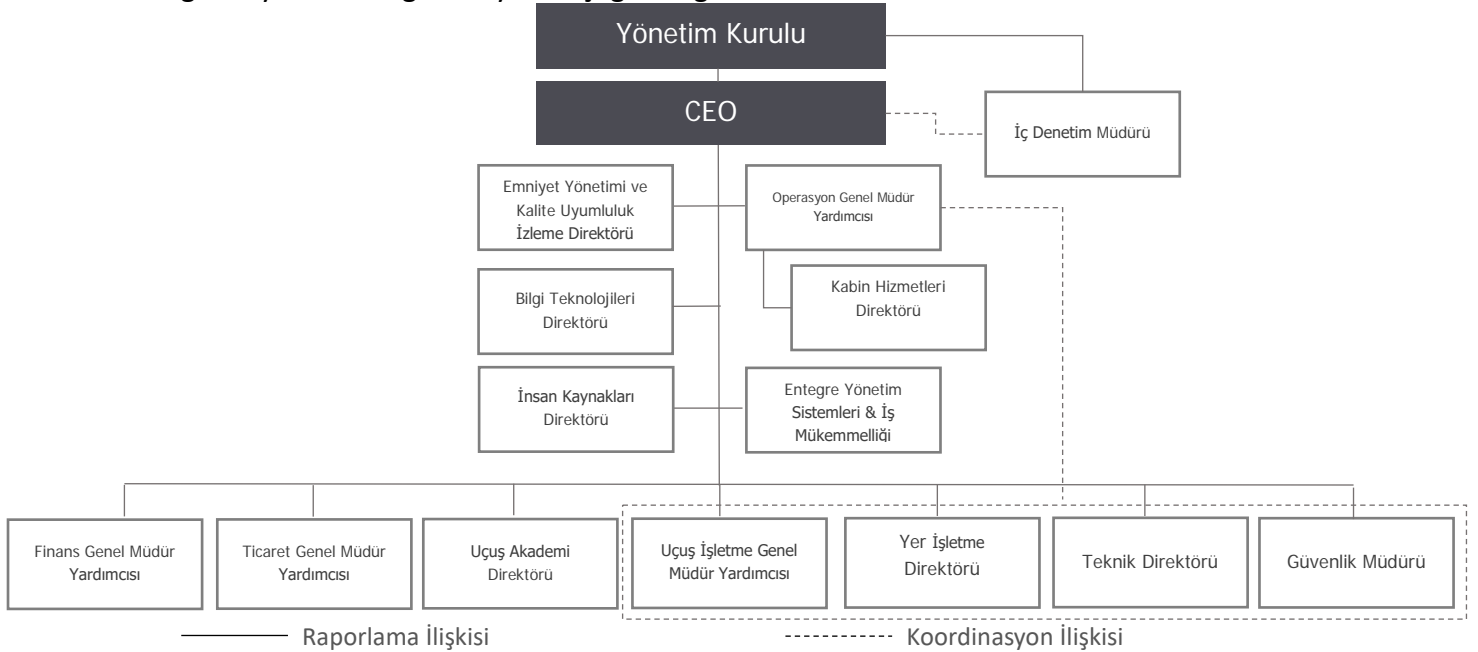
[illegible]

Yönetim Kurulu

CEO

İç Denetim Müdürü

Emniyet Yönetimi ve Kalite Uyumluluk İzleme Direktörü

Operasyon Genel Müdür Yardımcısı

Kabin Hizmetleri Direktörü

Bilgi Teknolojileri Direktörü

İnsan Kaynakları Direktörü

Entegre Yönetim Sistemleri & İş Mükemmelliği

Finans Genel Müdür Yardımcısı

Ticaret Genel Müdür Yardımcısı

Uçuş Akademi Direktörü

Uçuş İşletme Genel Müdür Yardımcısı

Yer İşletme Direktörü

Teknik Direktörü

Güvenlik Müdürü

Raporlama İlişkisi

Koordinasyon İlişkisi